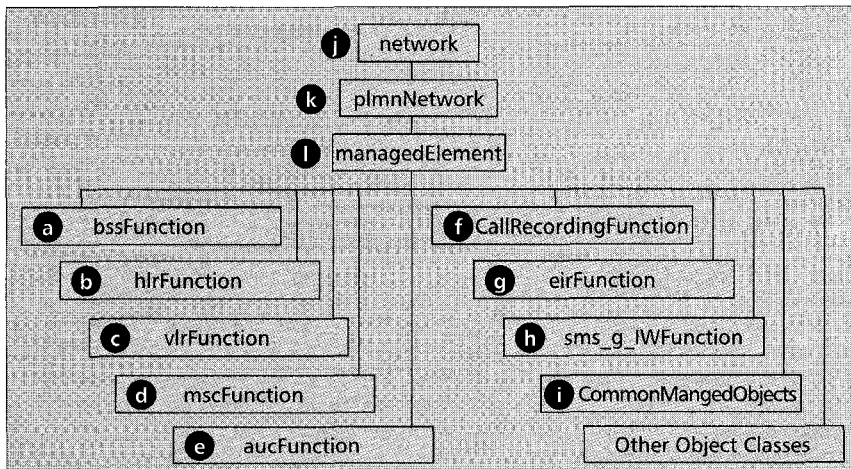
j network

k plmnNetwork

l managedElement

a bssFunction

b hlrFunction

c vlrFunction

d mscFunction

e aucFunction

f CallRecordingFunction

g eirFunction

h sms_g_IWFunction

i CommonMangedObjects

Other Object Classes